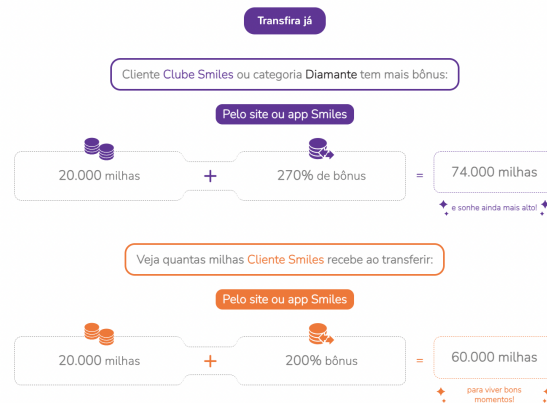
Transfira já

Cliente Clube Smiles ou categoria Diamante tem mais bônus:

Pelo site ou app Smiles

20.000 milhas + 270% de bônus = 74.000 milhas

e sonhe ainda mais alto!

Veja quantas milhas Cliente Smiles recebe ao transferir:

Pelo site ou app Smiles

20.000 milhas + 200% bônus = 60.000 milhas

para viver bons momentos!